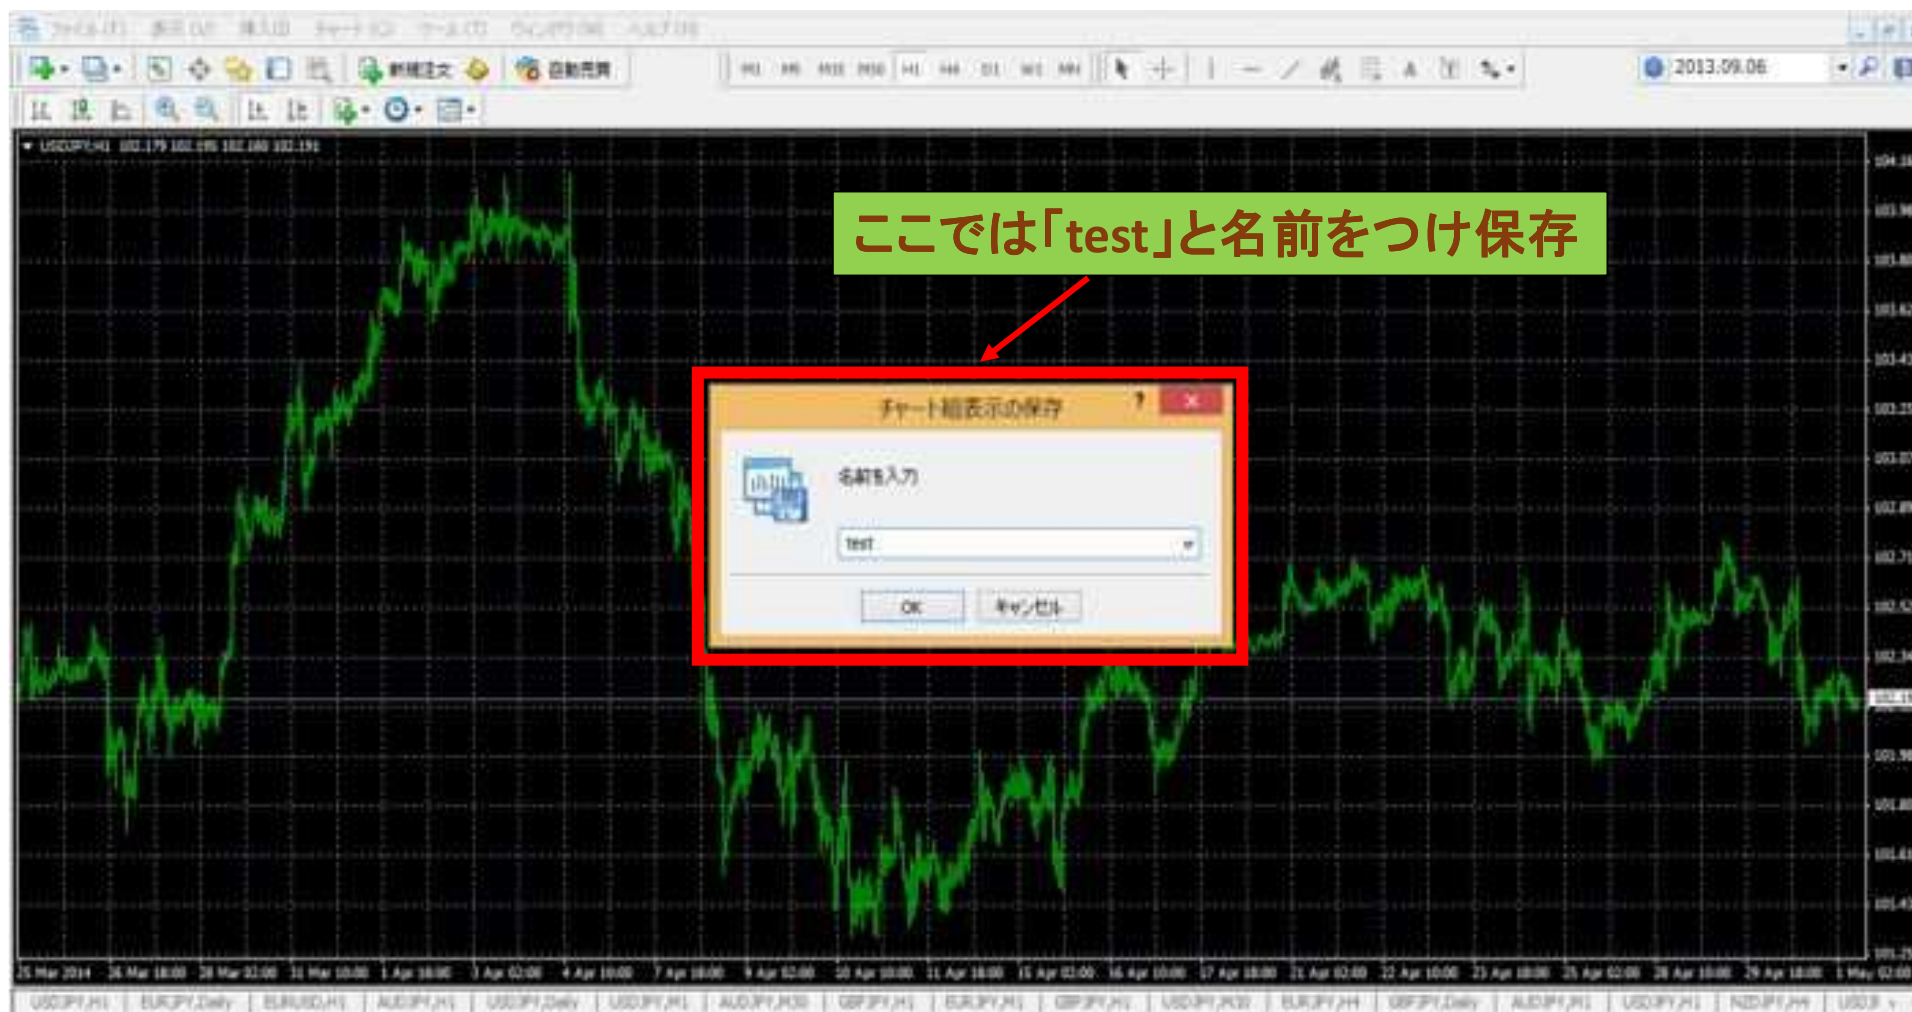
ファイル(F) 表示(V) 挿入(I) チャート(C) ツール(T) ウィンドウ(W) ヘルプ(H)

新規注文 自動売買

M1 M5 M15 M30 H1 H4 D1 W1 MN

2013.09.06

USDJPY,H1 102.179 102.195 102.180 102.191

ここでは「test」と名前をつけ保存

チャート組表示の保存

名前を入力

test

OK キャンセル

25 Mar 2014 26 Mar 18:00 28 Mar 02:00 31 Mar 10:00 1 Apr 18:00 3 Apr 02:00 4 Apr 10:00 7 Apr 18:00 9 Apr 02:00 10 Apr 10:00 11 Apr 18:00 15 Apr 02:00 16 Apr 10:00 17 Apr 18:00 21 Apr 02:00 22 Apr 10:00 23 Apr 18:00 25 Apr 02:00 28 Apr 10:00 29 Apr 18:00 1 May 02:00

USDJPY,H1 EURJPY,Daily EURUSD,H1 AUDJPY,H1 USDJPY,Daily USDJPY,H1 AUDJPY,M30 GBPJPY,H1 EURJPY,H1 GBPJPY,H1 USDJPY,M30 EURJPY,H4 GBPJPY,Daily AUDJPY,H1 USDJPY,H1 NZDJPY,H4 USDJ